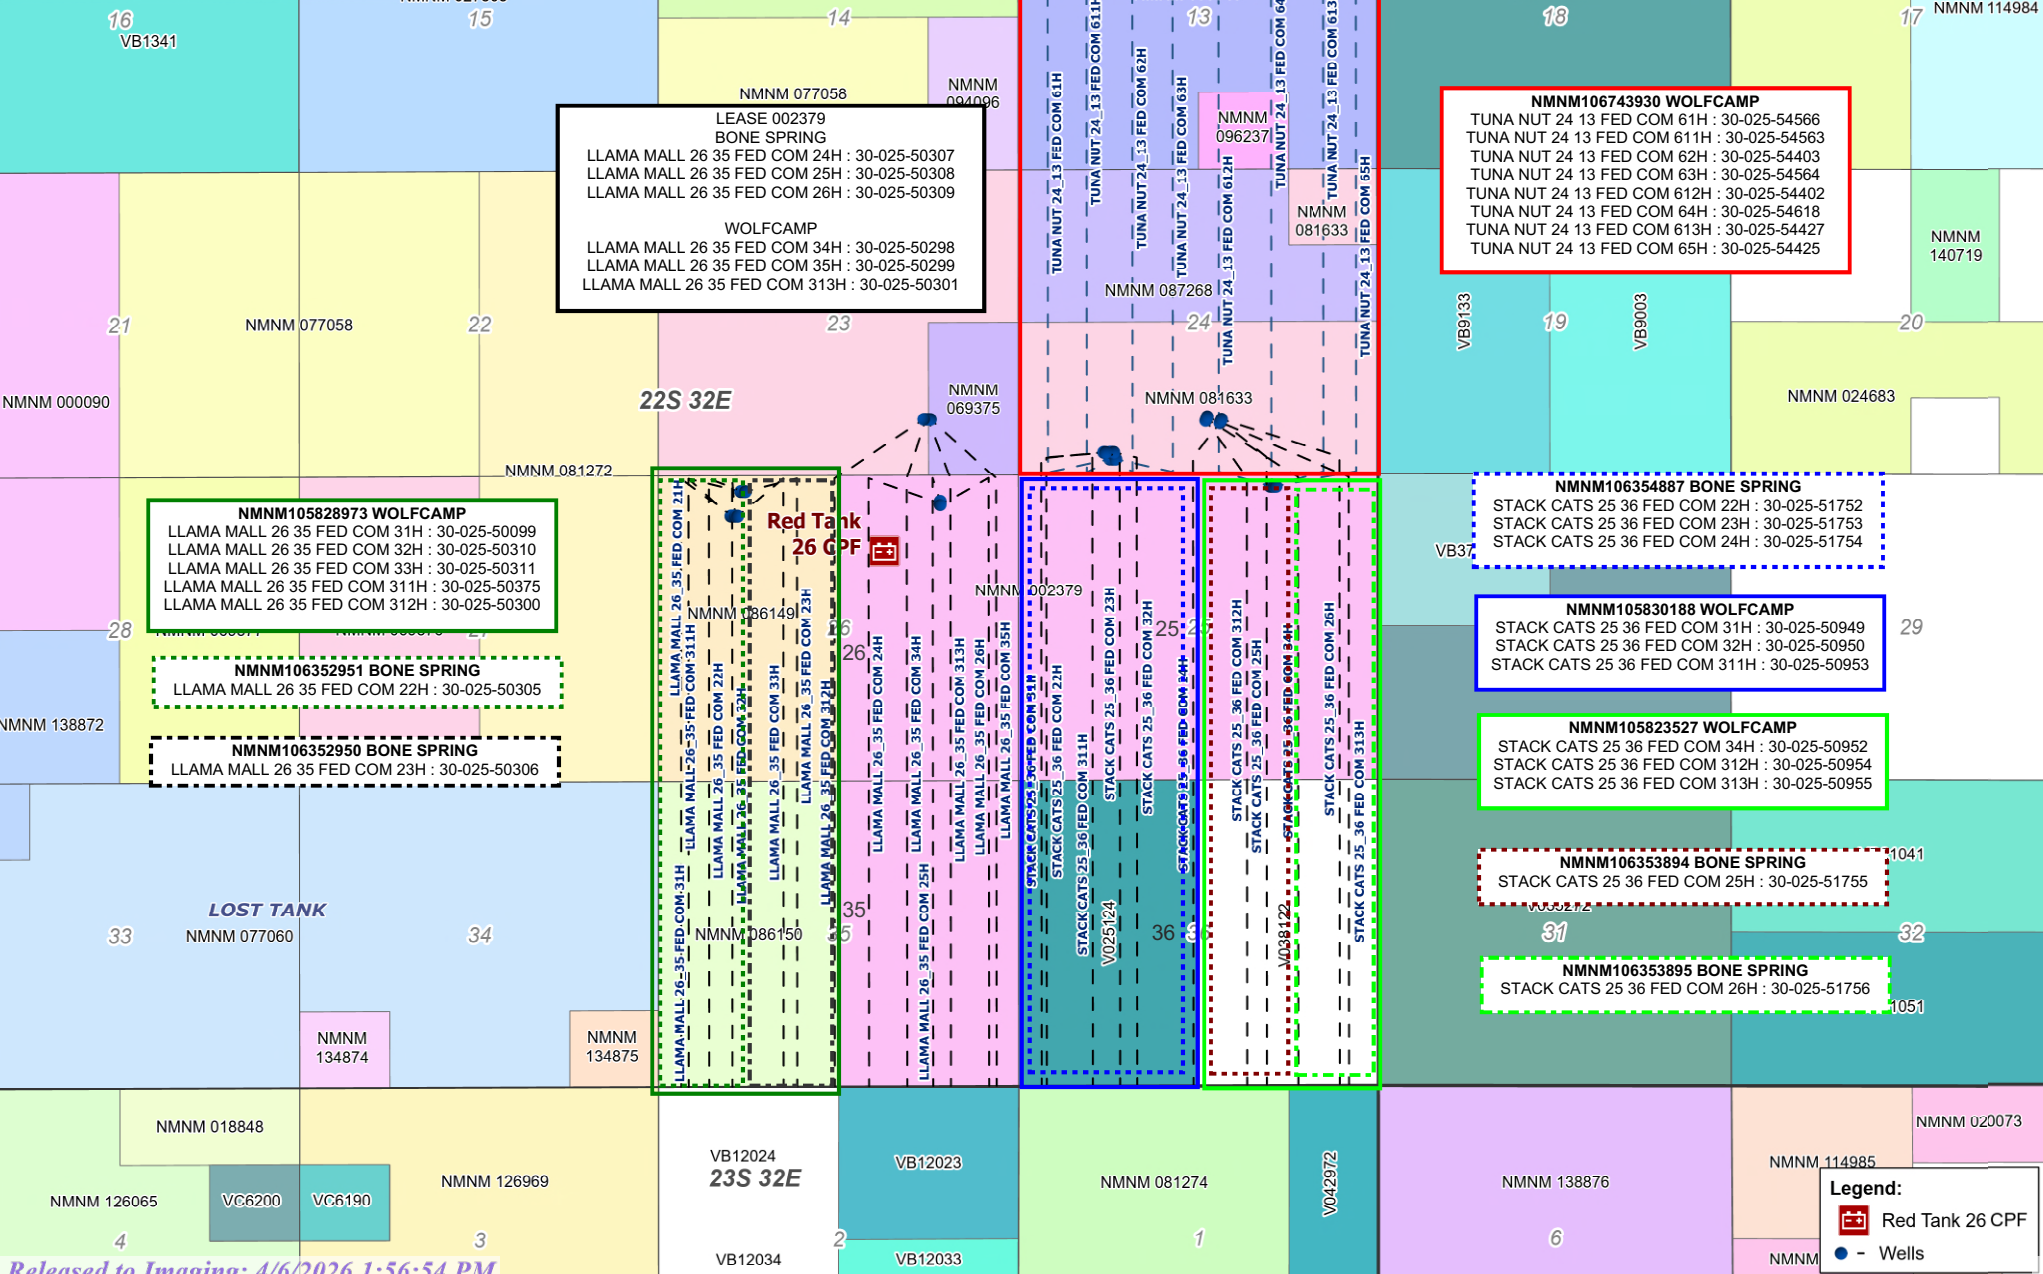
16
VB1341
15
14
NMNM 077058
NMNM 094096
13
18
17
NMNM 114984

LEASE 002379
BONE SPRING
LLAMA MALL 26 35 FED COM 24H : 30-025-50307
LLAMA MALL 26 35 FED COM 25H : 30-025-50308
LLAMA MALL 26 35 FED COM 26H : 30-025-50309

WOLFCAMP
LLAMA MALL 26 35 FED COM 34H : 30-025-50298
LLAMA MALL 26 35 FED COM 35H : 30-025-50299
LLAMA MALL 26 35 FED COM 313H : 30-025-50301

NMNM106743930 WOLFCAMP
TUNA NUT 24 13 FED COM 61H : 30-025-54566
TUNA NUT 24 13 FED COM 611H : 30-025-54563
TUNA NUT 24 13 FED COM 62H : 30-025-54403
TUNA NUT 24 13 FED COM 63H : 30-025-54564
TUNA NUT 24 13 FED COM 612H : 30-025-54402
TUNA NUT 24 13 FED COM 64H : 30-025-54618
TUNA NUT 24 13 FED COM 613H : 30-025-54427
TUNA NUT 24 13 FED COM 65H : 30-025-54425

TUNA NUT 24_13 FED COM 61H
TUNA NUT 24_13 FED COM 611H
TUNA NUT 24_13 FED COM 62H
TUNA NUT 24_13 FED COM 63H
TUNA NUT 24_13 FED COM 612H
TUNA NUT 24_13 FED COM 64H
TUNA NUT 24_13 FED COM 613H
TUNA NUT 24_13 FED COM 55H
NMNM 096237
NMNM 081633
NMNM 087268
NMNM 140719
21
NMNM 077058
22
23
24
VB9133
19
VB9003
20
NMNM 000090
22S 32E
NMNM 069375
NMNM 081633
NMNM 024683
NMNM 081272

NMNM105828973 WOLFCAMP
LLAMA MALL 26 35 FED COM 31H : 30-025-50099
LLAMA MALL 26 35 FED COM 32H : 30-025-50310
LLAMA MALL 26 35 FED COM 33H : 30-025-50311
LLAMA MALL 26 35 FED COM 311H : 30-025-50375
LLAMA MALL 26 35 FED COM 312H : 30-025-50300

Red Tank 26 CPF

NMNM106354887 BONE SPRING
STACK CATS 25 36 FED COM 22H : 30-025-51752
STACK CATS 25 36 FED COM 23H : 30-025-51753
STACK CATS 25 36 FED COM 24H : 30-025-51754

VB37
NMNM 086149
NMNM 002379
28
26
25
29

NMNM105830188 WOLFCAMP
STACK CATS 25 36 FED COM 31H : 30-025-50949
STACK CATS 25 36 FED COM 32H : 30-025-50950
STACK CATS 25 36 FED COM 311H : 30-025-50953

NMNM106352951 BONE SPRING
LLAMA MALL 26 35 FED COM 22H : 30-025-50305

NMNM 138872

NMNM106352950 BONE SPRING
LLAMA MALL 26 35 FED COM 23H : 30-025-50306

NMNM105823527 WOLFCAMP
STACK CATS 25 36 FED COM 34H : 30-025-50952
STACK CATS 25 36 FED COM 312H : 30-025-50954
STACK CATS 25 36 FED COM 313H : 30-025-50955

LLAMA MALL 26_35 FED COM 21H
LLAMA MALL 26_35 FED COM 311H
LLAMA MALL 26_35 FED COM 22H
LLAMA MALL 26_35 FED COM 32H
LLAMA MALL 26_35 FED COM 33H
LLAMA MALL 26_35 FED COM 23H
LLAMA MALL 26_35 FED COM 312H
LLAMA MALL 26_35 FED COM 24H
LLAMA MALL 26_35 FED COM 34H
LLAMA MALL 26_35 FED COM 313H
LLAMA MALL 26_35 FED COM 26H
LLAMA MALL 26_35 FED COM 35H
LLAMA MALL 26_35 FED COM 25H
LLAMA-MALL 26-35-FED-COM-31H
STACK CATS 25_36 FED COM 31H
STACK CATS 25_36 FED COM 22H
STACK CATS 25_36 FED COM 311H
STACK CATS 25_36 FED COM 23H
STACK CATS 25_36 FED COM 32H
STACK CATS 25_36 FED COM 24H
STACK CATS 25_36 FED COM 312H
STACK CATS 25_36 FED COM 25H
STACK CATS 25_36 FED COM 34H
STACK CATS 25_36 FED COM 26H
STACK CATS 25_36 FED COM 313H

NMNM106353894 BONE SPRING
STACK CATS 25 36 FED COM 25H : 30-025-51755
1041
LOST TANK
33
NMNM 077060
34
NMNM 086150
35
V025124
36
V038122
31
32

NMNM106353895 BONE SPRING
STACK CATS 25 36 FED COM 26H : 30-025-51756
1051
NMNM 134874
NMNM 134875
NMNM 018848
VB12024
23S 32E
VB12023
NMNM 081274
V042972
NMNM 138876
NMNM 020073
NMNM 114985
NMNM 126065
VC6200
VC6190
NMNM 126969
4
3
VB12034
2
VB12033
1
6
NMNM
Legend:
Red Tank 26 CPF
- Wells
Released to Imaging: 4/6/2026 1:56:54 PM